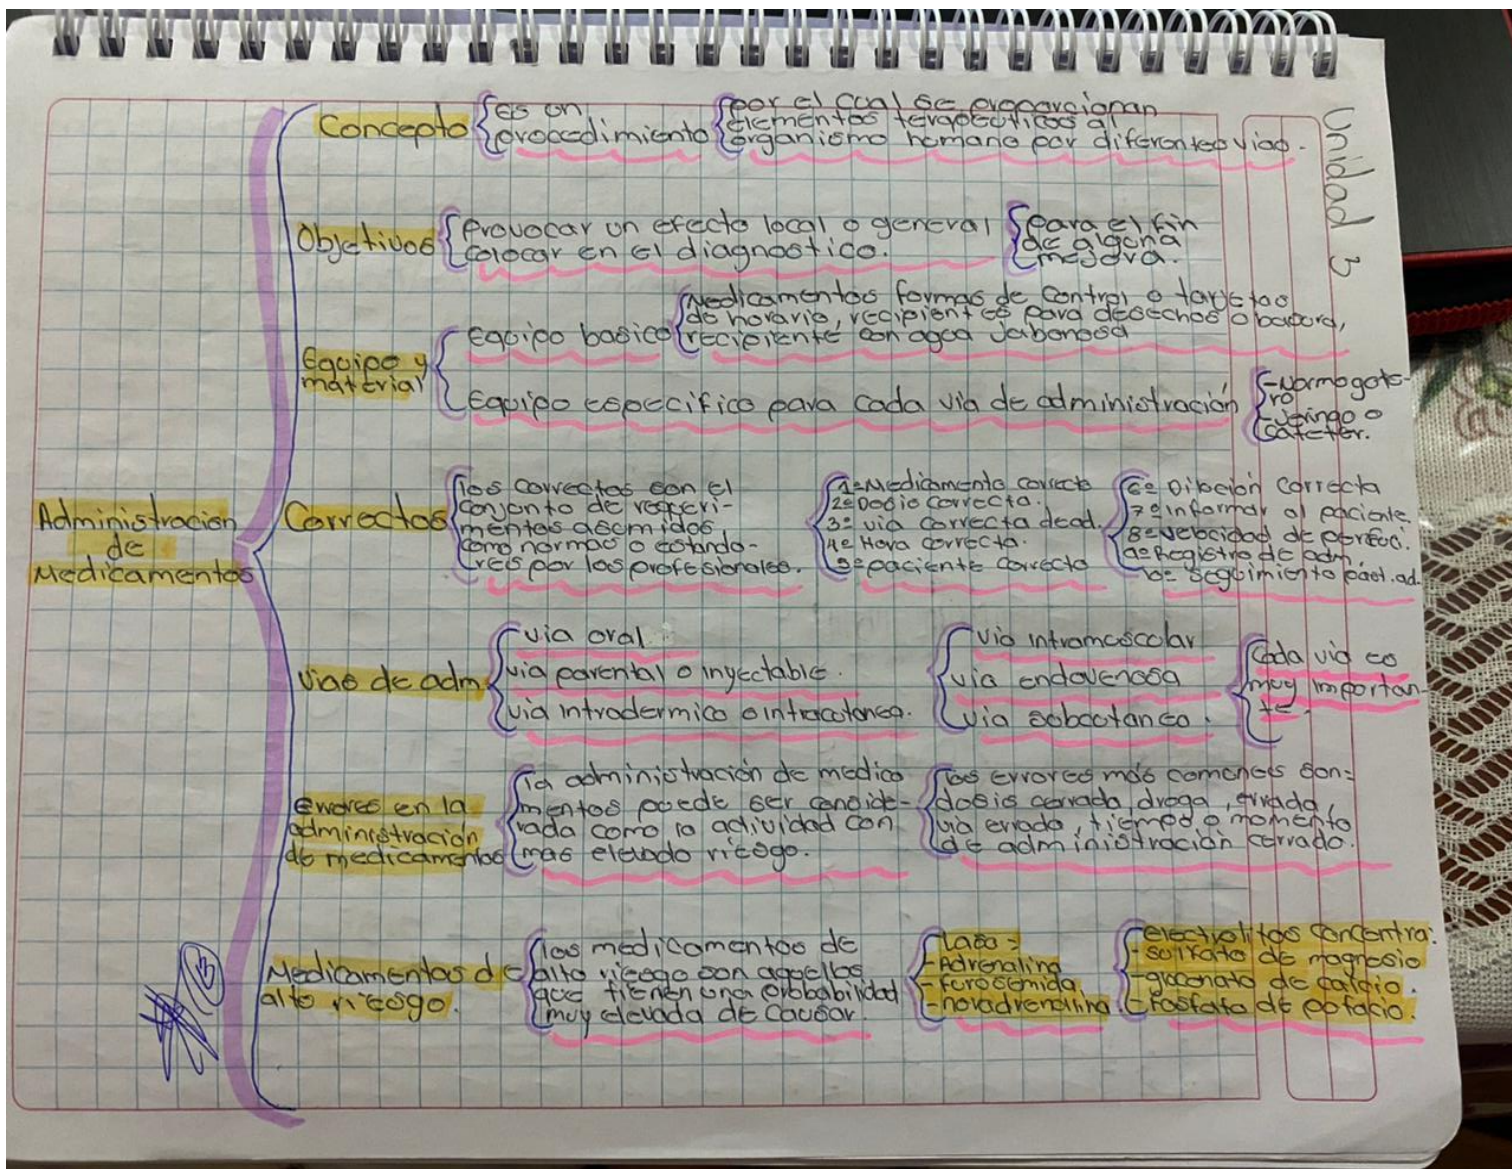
Unidad 3

Administración de Medicamentos

Concepto { es un procedimiento { por el cual se proporcionan elementos terapeuticos al organismo humano por diferentes vias.

Objetivos { Provocar un efecto local o general. Colocar en el diagnostico. { para el fin de alguna mejora.

Equipo y material { Equipo basico { Medicamentos formas de control o tarjetas de horario, recipientes para desechos o bandora, recipiente con agua Jabonosa

Equipo especifico para cada via de administración { -Normogoteros -Jeringa o Catéter.

Correctos { los correctos son el conjunto de requerimientos asumidos como normas o estandares por los profesionales. { 1º Medicamento correcto 2º Dosis correcta. 3º via correcta de ad. 4º Hora correcta. 5º paciente correcto { 6º Dilución correcta 7º informar al paciente. 8º velocidad de perfus. 9º Registro de adm 10º Seguimiento pact. ad.

Vias de adm { via oral. via parental o inyectable. via intradermica o intracutanea. { via intramuscular via endovenosa via subcutanea. { Cada via es muy importante.

Errores en la administración de medicamentos { la administración de medicamentos puede ser considerada como la actividad con mas elevado riesgo. { los errores más comunes son: dosis errada, droga errada, via errada, tiempo o momento de administración errado.

Medicamentos de alto riesgo. { los medicamentos de alto riesgo son aquellos que tienen una probabilidad muy elevada de causar. { Lasa: -Adrenalina -furosemida -noradrenalina { electrolitos concentra. -sulfato de magnesio -gluconato de calcio. -fosfato de potasio.